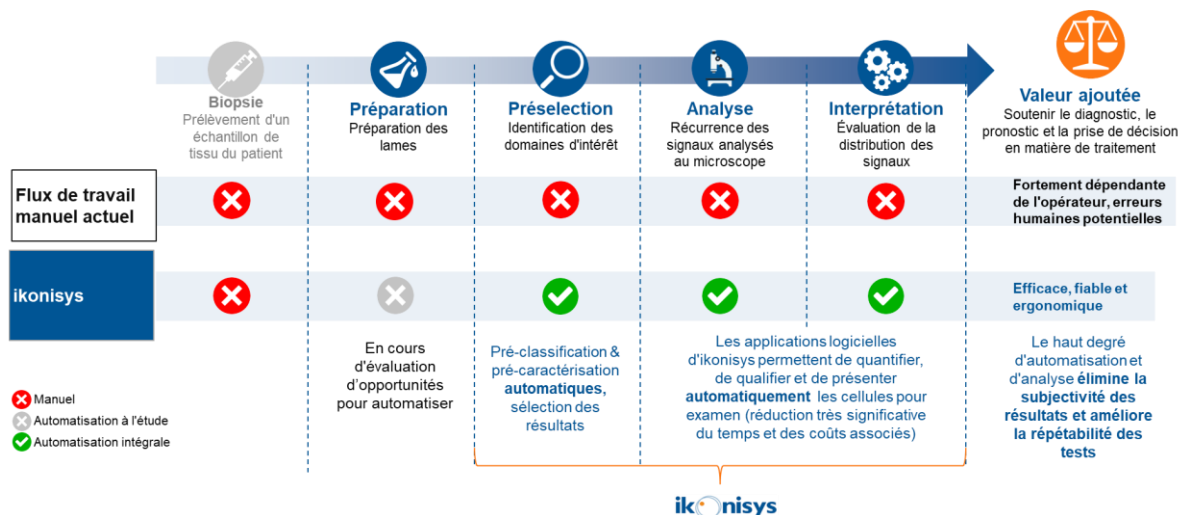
Biopsie
Prélèvement d'un échantillon de tissu du patient

Préparation
Préparation des lames

Préselection
Identification des domaines d'intérêt

Analyse
Récurrence des signaux analysés au microscope

Interprétation
Évaluation de la distribution des signaux

Valeur ajoutée
Soutenir le diagnostic, le pronostic et la prise de décision en matière de traitement

Flux de travail manuel actuel

Fortement dépendante de l'opérateur, erreurs humaines potentielles

ikonisys

Efficace, fiable et ergonomique

En cours d'évaluation d'opportunités pour automatiser

Pré-classification & pré-caractérisation **automatiques,** sélection des résultats

Les applications logicielles d'ikonisys permettent de quantifier, de qualifier et de présenter **automatiquement** les cellules pour examen (réduction très significative du temps et des coûts associés)

Le haut degré d'automatisation et d'analyse **élimine la subjectivité des résultats et améliore la répétabilité des tests**

Manuel
Automatisation à l'étude
Automatisation intégrale

ikonisys